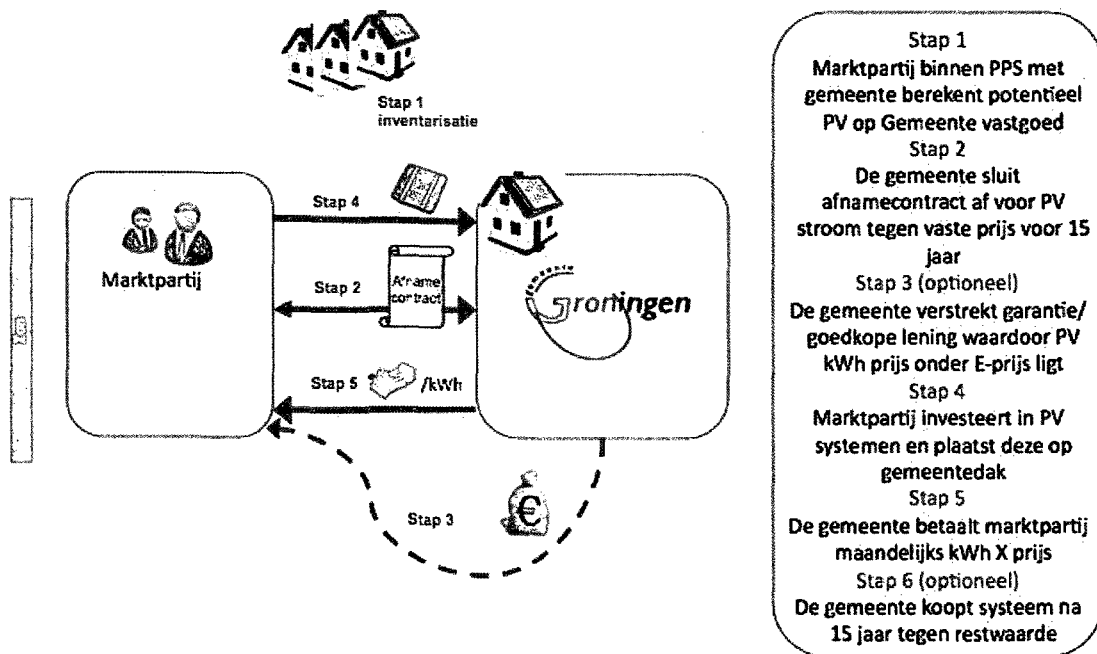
Stap 1
inventarisatie

Marktpartij

Stap 4

Stap 2

Afname contract

Groningen

Stap 5 /kWh

Stap 3

Stap 1
Marktpartij binnen PPS met gemeente berekent potentieel PV op Gemeente vastgoed
Stap 2
De gemeente sluit afnamecontract af voor PV stroom tegen vaste prijs voor 15 jaar
Stap 3 (optioneel)
De gemeente verstrekt garantie/ goedkope lening waardoor PV kWh prijs onder E-prijs ligt
Stap 4
Marktpartij investeert in PV systemen en plaatst deze op gemeentedak
Stap 5
De gemeente betaalt marktpartij maandelijks kWh X prijs
Stap 6 (optioneel)
De gemeente koopt systeem na 15 jaar tegen restwaarde